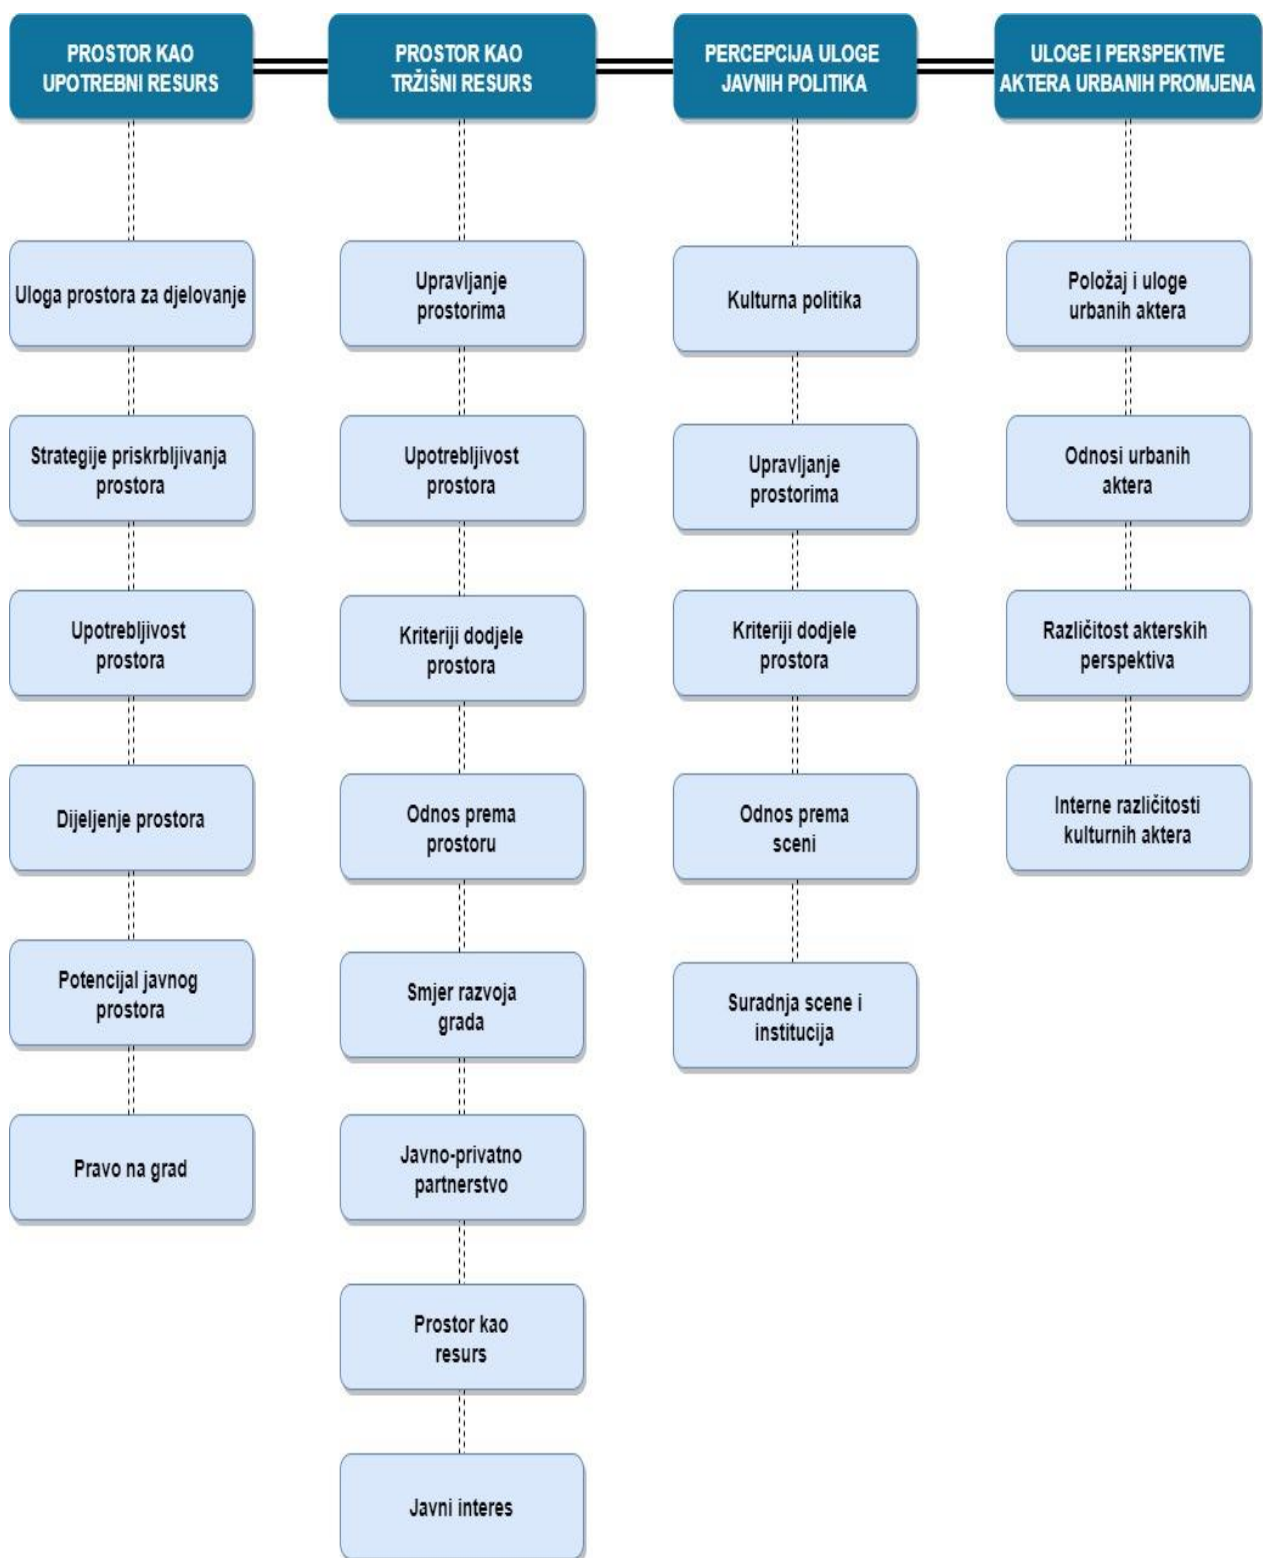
PROSTOR KAO UPOTREBNI RESURS

Uloga prostora za djelovanje

Strategije priskrbljivanja prostora

Upotrebljivost prostora

Dijeljenje prostora

Potencijal javnog prostora

Pravo na grad

PROSTOR KAO TRŽIŠNI RESURS

Upravljanje prostorima

Upotrebljivost prostora

Kriteriji dodjele prostora

Odnos prema prostoru

Smjer razvoja grada

Javno-privatno partnerstvo

Prostor kao resurs

Javni interes

PERCEPCIJA ULOGE JAVNIH POLITIKA

Kulturna politika

Upravljanje prostorima

Kriteriji dodjele prostora

Odnos prema sceni

Suradnja scene i institucija

ULOGE I PERSPEKTIVE AKTERA URBANIH PROMJENA

Položaj i uloge urbanih aktera

Odnosi urbanih aktera

Različitost akterskih perspektiva

Interne različitosti kulturnih aktera